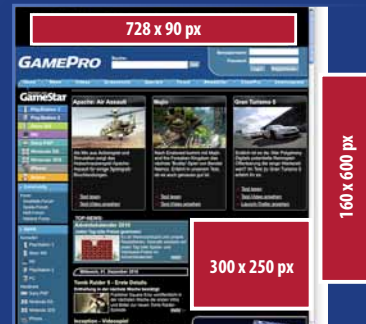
728 x 90 px

GAMEPRO

Suche

Benutzername

Passwort

GameStar

PlayStation 3

PlayStation 2

Xbox 360

Wii

Sony PSP

Nintendo DS

Nintendo 3DS

iPhone

Apache: Air Assault

Mojo

Gran Turismo 5

Test lesen

Test lesen

Test lesen

TOP NEWS

Adventskalender 2010

Mittwoch, 01. Dezember 2010

Tomb Raider 9 - Erste Details

Inception - Videospiel

300 x 250 px

160 x 600 px